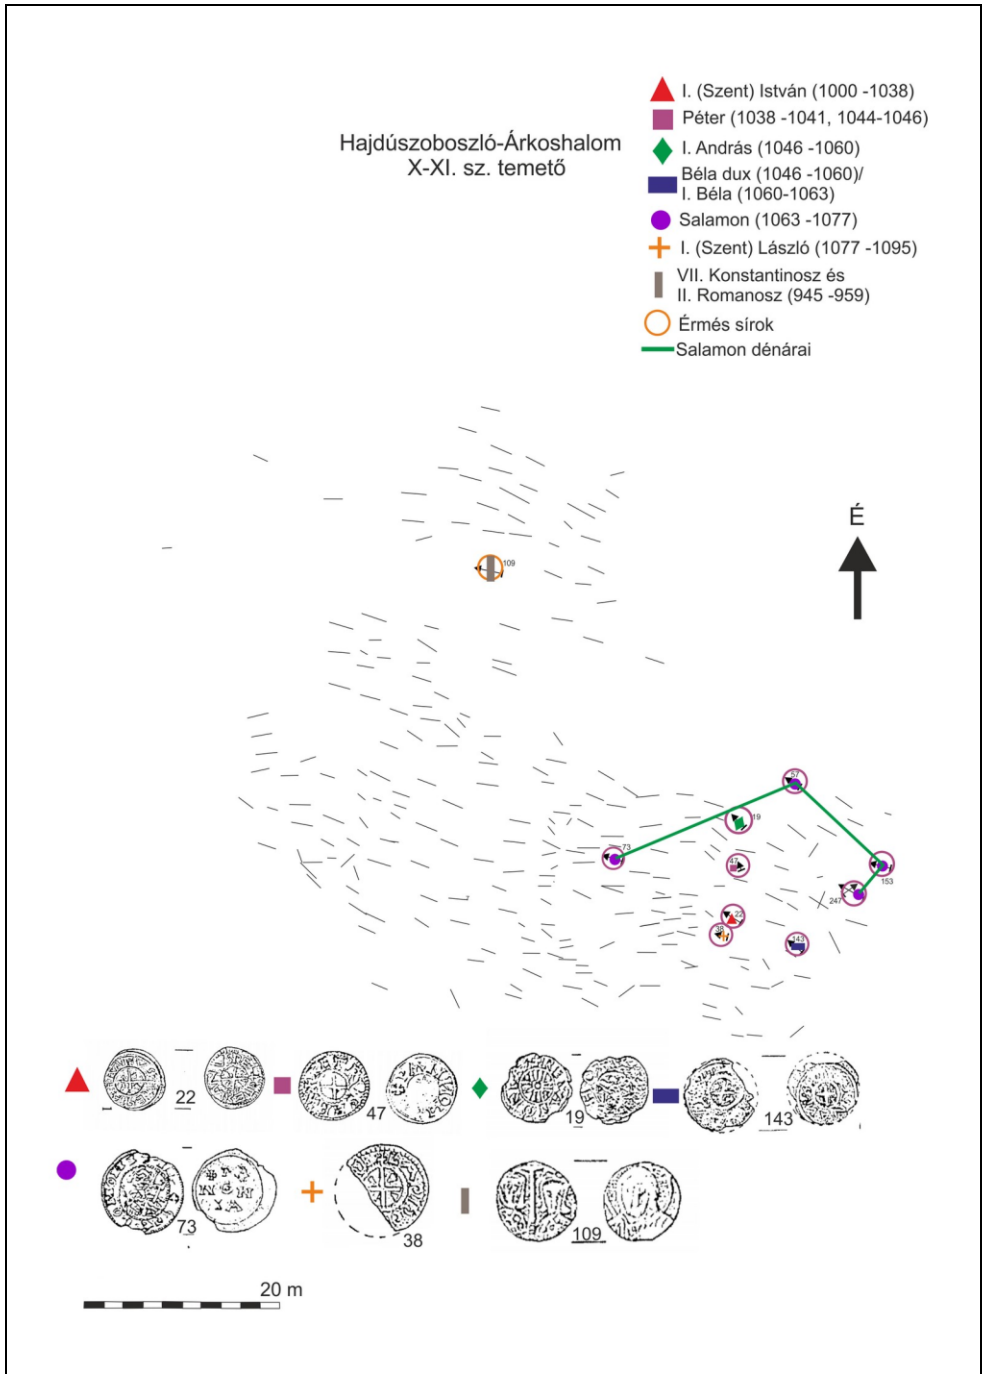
Hajdúszoboszló-Árkoshalom
X-XI. sz. temető

I. (Szent) István (1000 -1038)
Péter (1038 -1041, 1044-1046)
I. András (1046 -1060)
Béla dux (1046 -1060)/ I. Béla (1060-1063)
Salamon (1063 -1077)
I. (Szent) László (1077 -1095)
VII. Konstantinosz és II. Romanosz (945 -959)
Érmés sírok
Salamon dénárai

É

109
57
19
73
47
153
247
22
38
143

22
47
19
143
73
38
109

20 m